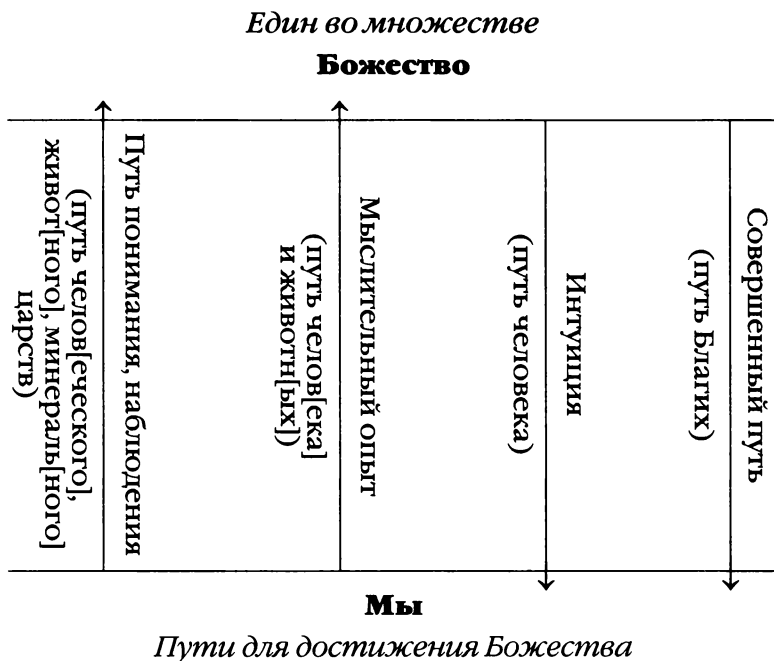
Един во множестве

Божество

(путь челов[еческого], живот[ного], минераль[ного] царств)

Путь понимания, наблюдения

(путь челов[ека] и животн[ых])

Мыслительный опыт

(путь человека)

Интуиция

(путь Благих)

Совершенный путь

Мы

Пути для достижения Божества